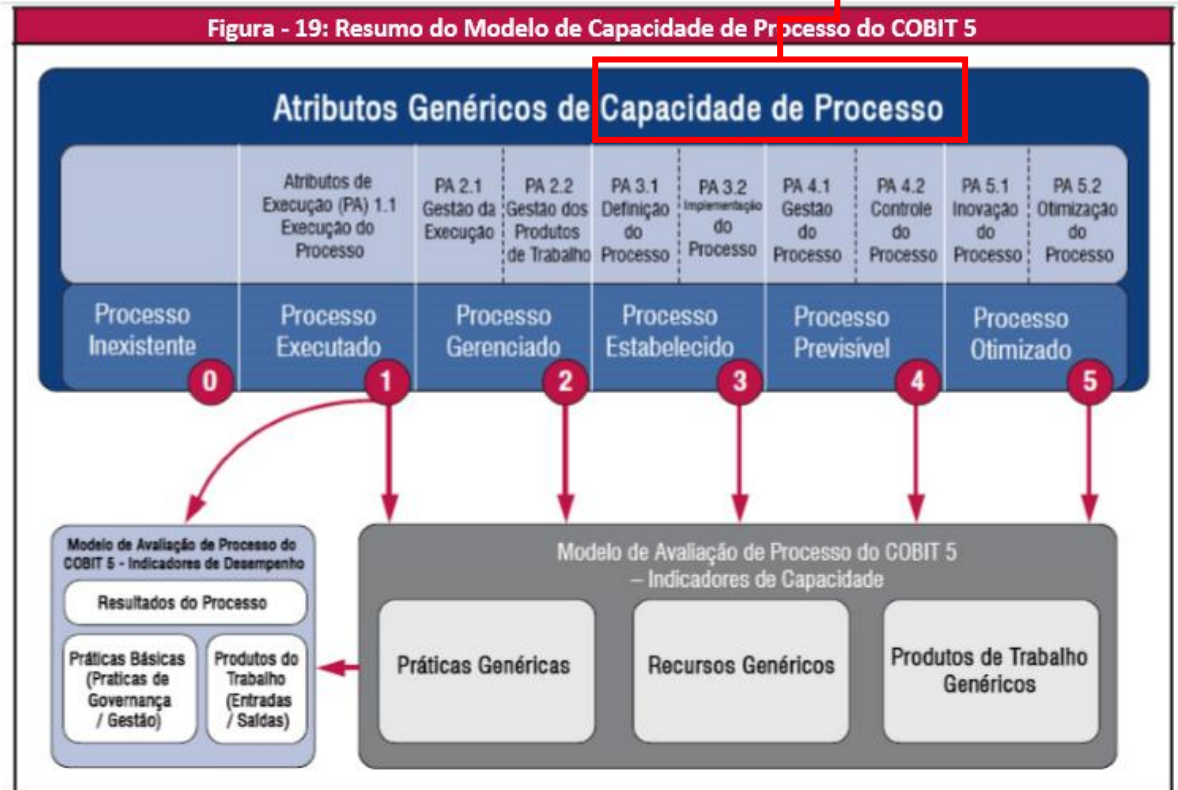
Figura - 19: Resumo do Modelo de Capacidade de Processo do COBIT 5

Atributos Genéricos de Capacidade de Processo

| | Atributos de Execução (PA) 1.1 Execução do Processo | PA 2.1 Gestão da Execução | PA 2.2 Gestão dos Produtos de Trabalho | PA 3.1 Definição do Processo | PA 3.2 Implementação do Processo | PA 4.1 Gestão do Processo | PA 4.2 Controle do Processo | PA 5.1 Inovação do Processo | PA 5.2 Otimização do Processo |
|---|---|---|---|---|---|---|---|---|---|
| Processo Inexistente 0 | Processo Executado 1 | Processo Gerenciado 2 | | Processo Estabelecido 3 | | Processo Previsível 4 | | Processo Otimizado 5 | |

Modelo de Avaliação de Processo do COBIT 5 - Indicadores de Desempenho

Resultados do Processo

Práticas Básicas (Praticas de Governança / Gestão)

Produtos do Trabalho (Entradas / Saídas)

Modelo de Avaliação de Processo do COBIT 5 – Indicadores de Capacidade

Práticas Genéricas

Recursos Genéricos

Produtos de Trabalho Genéricos